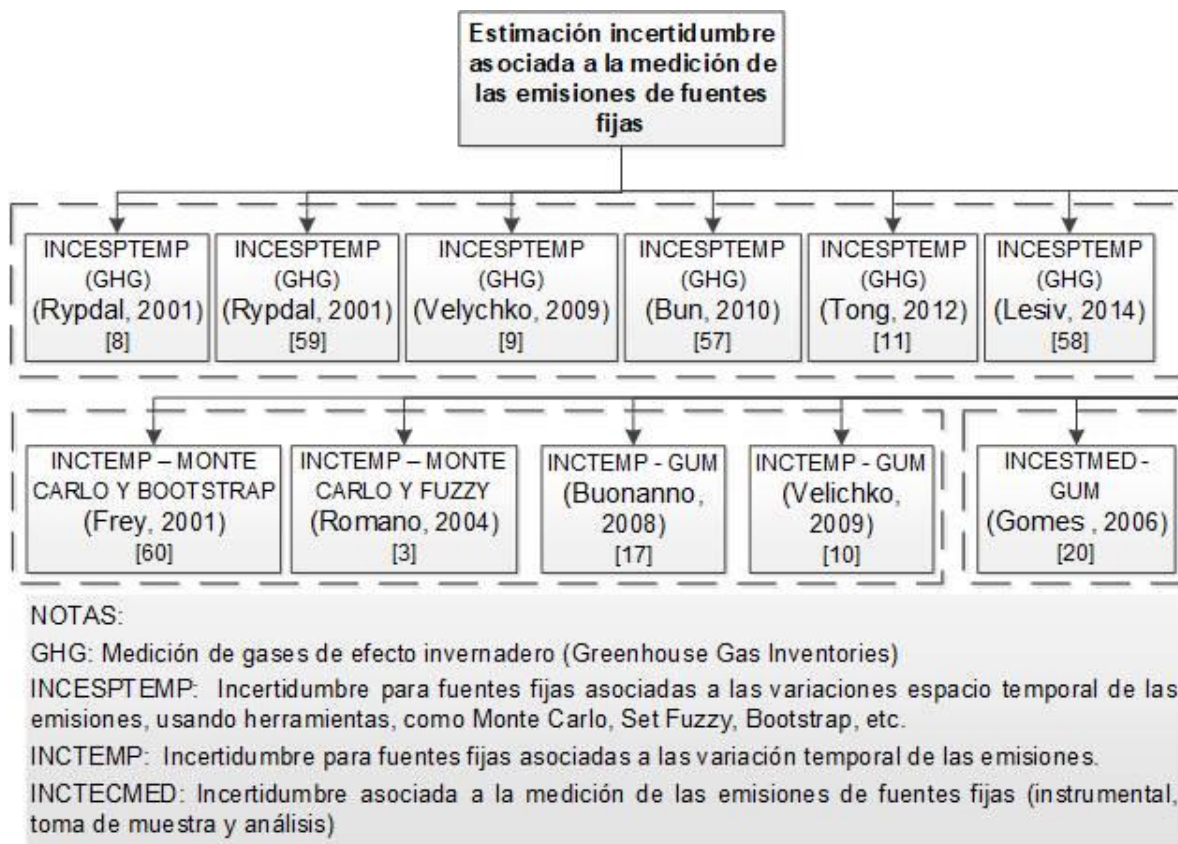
Estimación incertidumbre asociada a la medición de las emisiones de fuentes fijas

INCESPTEMP (GHG) (Rypdal, 2001) [8]

INCESPTEMP (GHG) (Rypdal, 2001) [59]

INCESPTEMP (GHG) (Velychko, 2009) [9]

INCESPTEMP (GHG) (Bun, 2010) [57]

INCESPTEMP (GHG) (Tong, 2012) [11]

INCESPTEMP (GHG) (Lesiv, 2014) [58]

INCTEMP – MONTE CARLO Y BOOTSTRAP (Frey, 2001) [60]

INCTEMP – MONTE CARLO Y FUZZY (Romano, 2004) [3]

INCTEMP - GUM (Buonanno, 2008) [17]

INCTEMP - GUM (Velichko, 2009) [10]

INCESTMED - GUM (Gomes , 2006) [20]

NOTAS:

GHG: Medición de gases de efecto invernadero (Greenhouse Gas Inventories)

INCESPTEMP: Incertidumbre para fuentes fijas asociadas a las variaciones espacio temporal de las emisiones, usando herramientas, como Monte Carlo, Set Fuzzy, Bootstrap, etc.

INCTEMP: Incertidumbre para fuentes fijas asociadas a las variación temporal de las emisiones.

INCTECMED: Incertidumbre asociada a la medición de las emisiones de fuentes fijas (instrumental, toma de muestra y análisis)